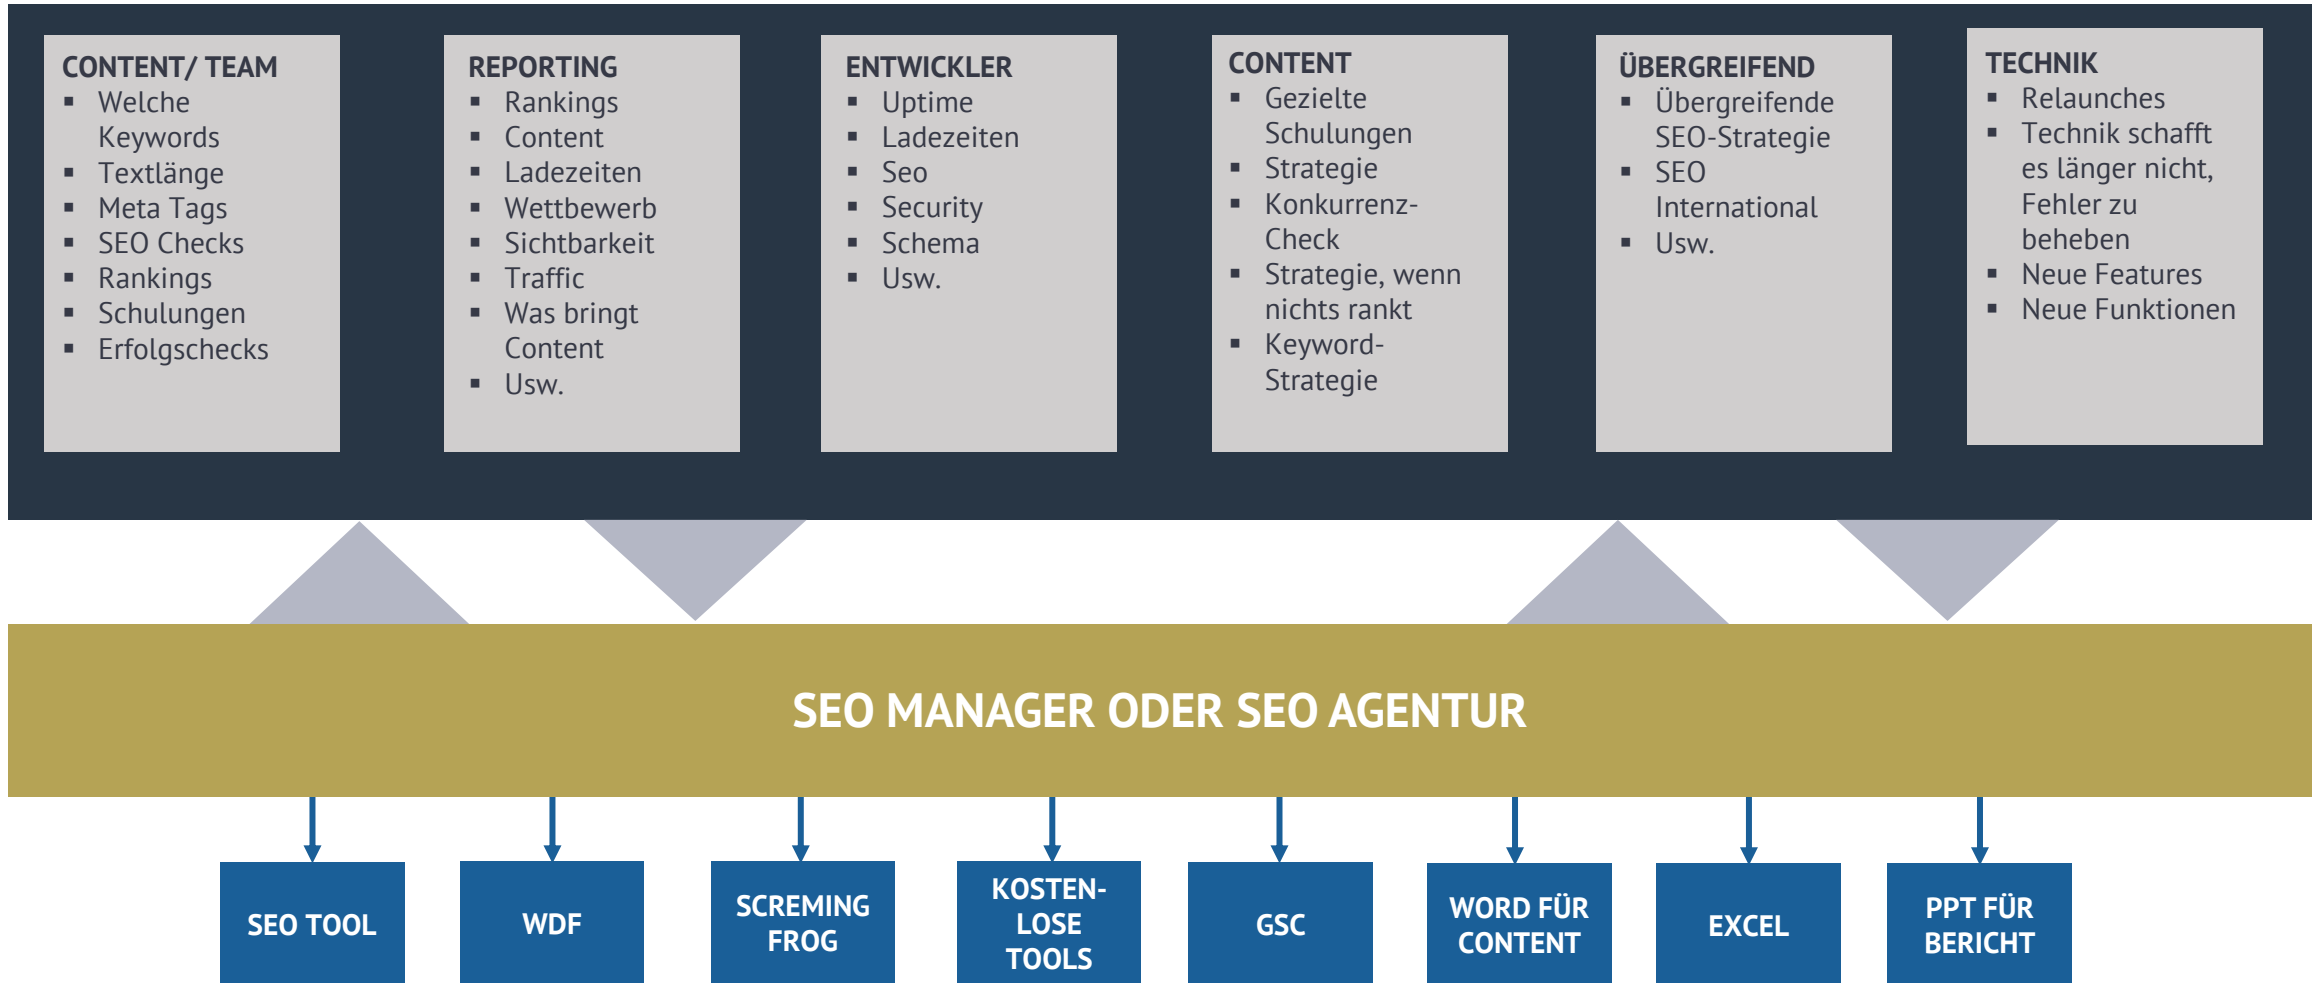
CONTENT/ TEAM
- Welche Keywords
- Textlänge
- Meta Tags
- SEO Checks
- Rankings
- Schulungen
- Erfolgschecks

REPORTING
- Rankings
- Content
- Ladezeiten
- Wettbewerb
- Sichtbarkeit
- Traffic
- Was bringt Content
- Usw.

ENTWICKLER
- Uptime
- Ladezeiten
- Seo
- Security
- Schema
- Usw.

CONTENT
- Gezielte Schulungen
- Strategie
- Konkurrenz-Check
- Strategie, wenn nichts rankt
- Keyword-Strategie

ÜBERGREIFEND
- Übergreifende SEO-Strategie
- SEO International
- Usw.

TECHNIK
- Relaunches
- Technik schafft es länger nicht, Fehler zu beheben
- Neue Features
- Neue Funktionen

SEO MANAGER ODER SEO AGENTUR

SEO TOOL

WDF

SCREMING FROG

KOSTENLOSE TOOLS

GSC

WORD FÜR CONTENT

EXCEL

PPT FÜR BERICHT